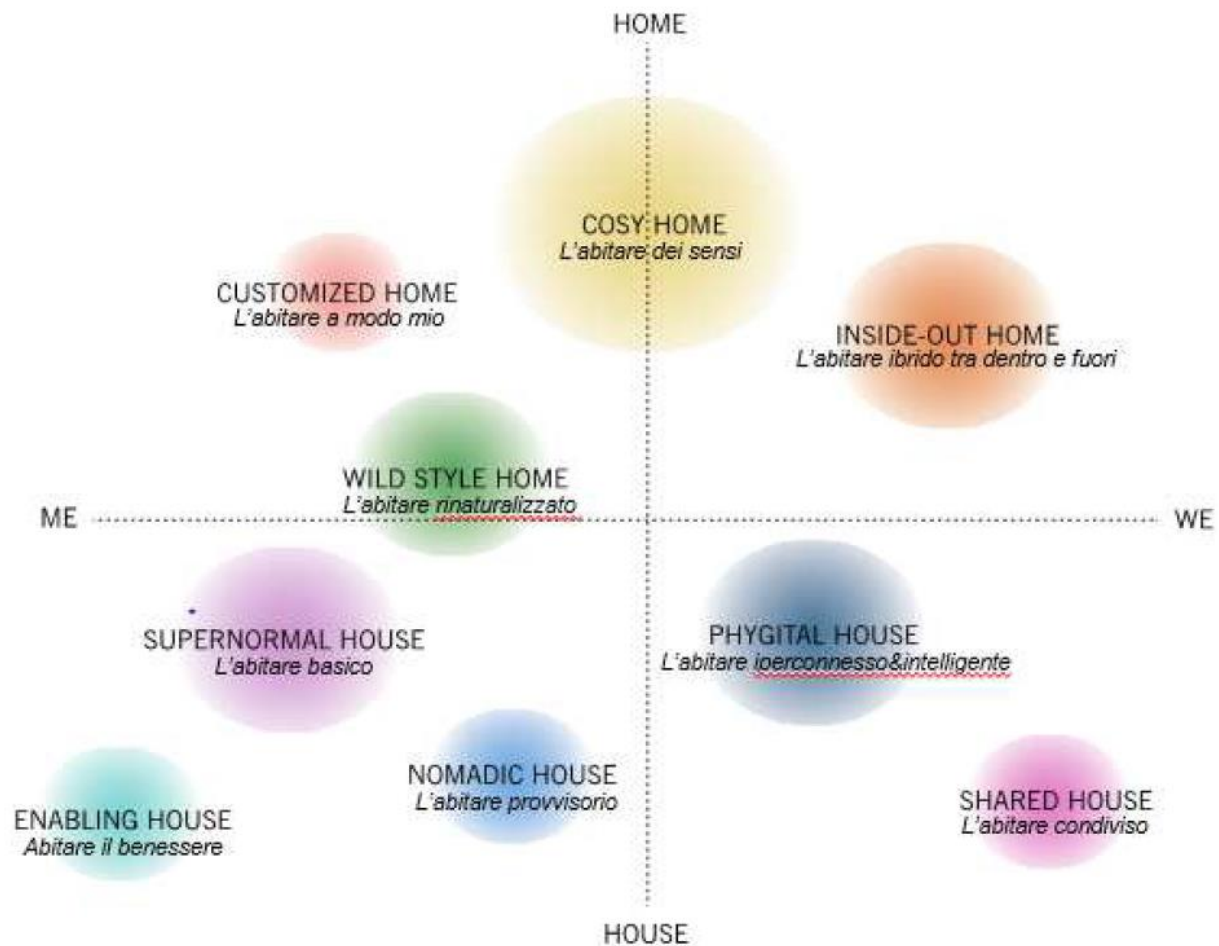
HOME

COSY HOME
L'abitare dei sensi

CUSTOMIZED HOME
L'abitare a modo mio

INSIDE-OUT HOME
L'abitare ibrido tra dentro e fuori

WILD STYLE HOME
L'abitare rinaturalizzato

ME

WE

SUPERNORMAL HOUSE
L'abitare basico

PHYGITAL HOUSE
L'abitare iperconnesso&intelligente

NOMADIC HOUSE
L'abitare provvisorio

ENABLING HOUSE
Abitare il benessere

SHARED HOUSE
L'abitare condiviso

HOUSE